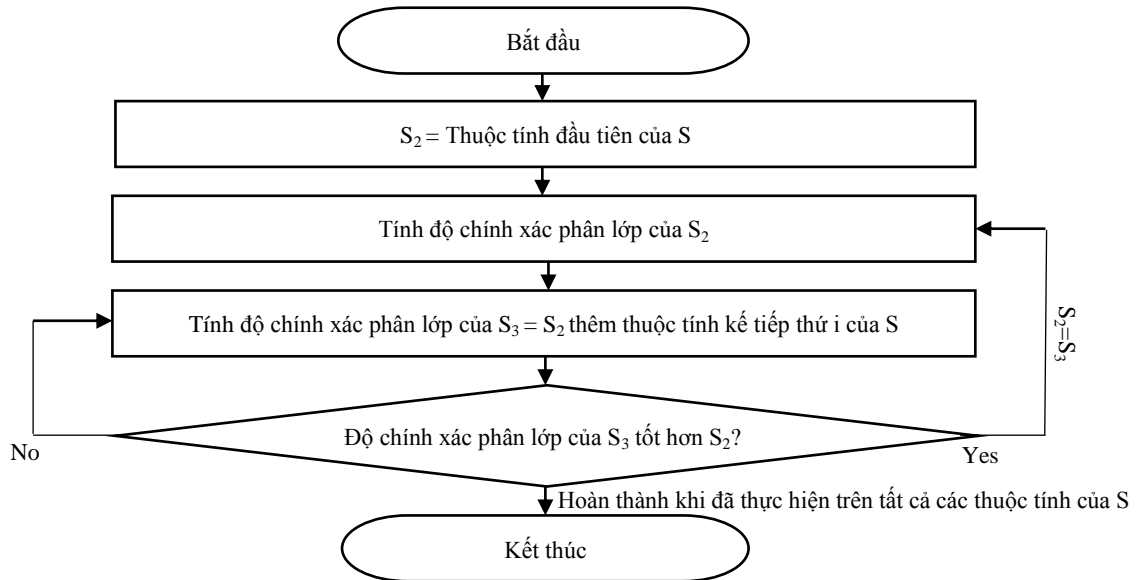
Bắt đầu

$S_2$ = Thuộc tính đầu tiên của S

Tính độ chính xác phân lớp của $S_2$

Tính độ chính xác phân lớp của $S_3$ = $S_2$ thêm thuộc tính kế tiếp thứ i của S

$S_2$=$S_3$

Độ chính xác phân lớp của $S_3$ tốt hơn $S_2$?

No

Yes

Hoàn thành khi đã thực hiện trên tất cả các thuộc tính của S

Kết thúc